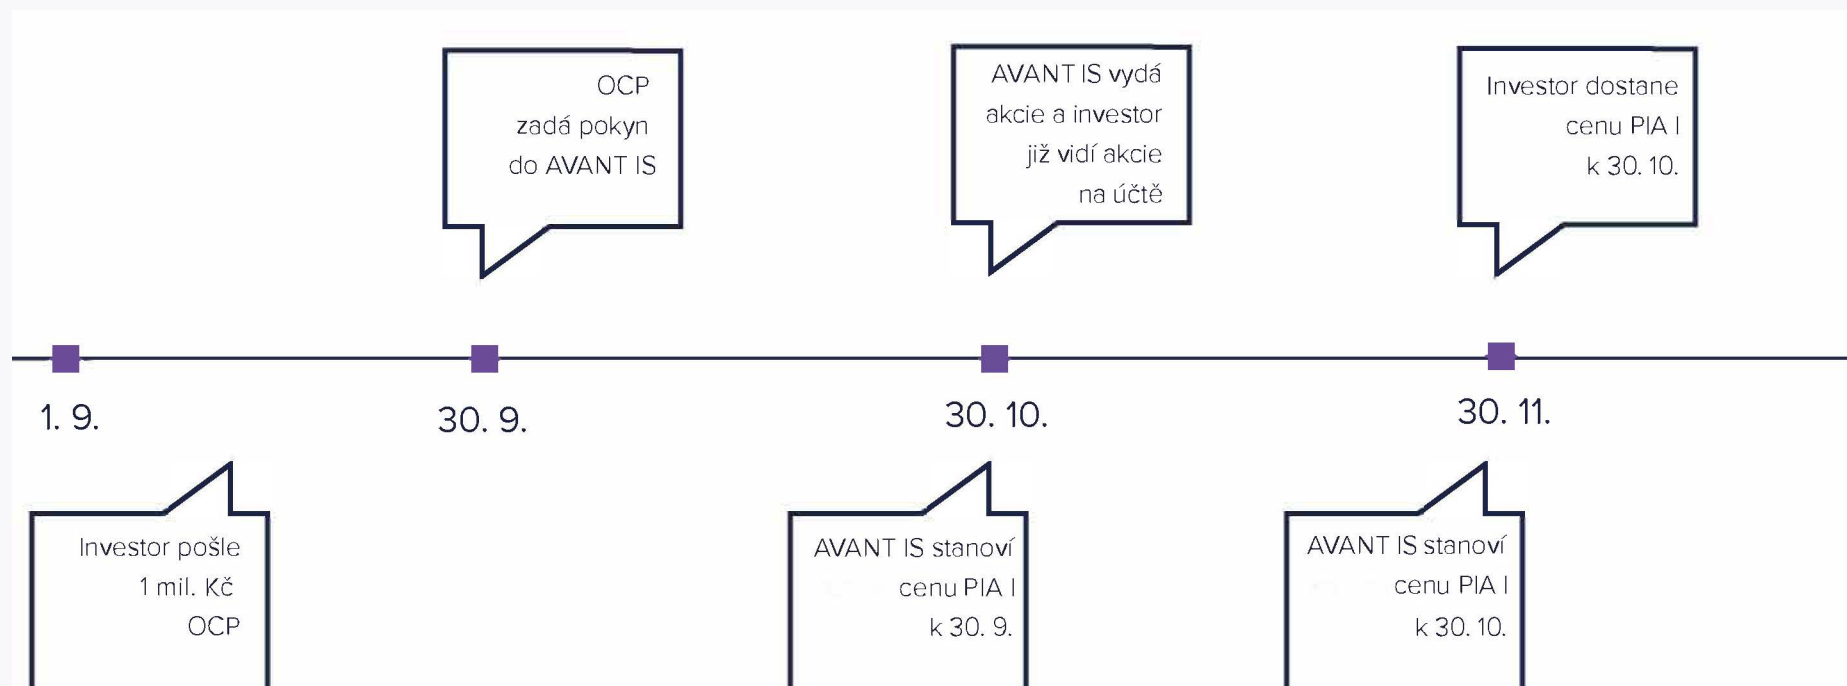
OCP zadá pokyn do AVANT IS

AVANT IS vydá akcie a investor již vidí akcie na účtě

Investor dostane cenu PIA I k 30. 10.

1. 9.

30. 9.

30. 10.

30. 11.

Investor pošle 1 mil. Kč OCP

AVANT IS stanoví cenu PIA I k 30. 9.

AVANT IS stanoví cenu PIA I k 30. 10.